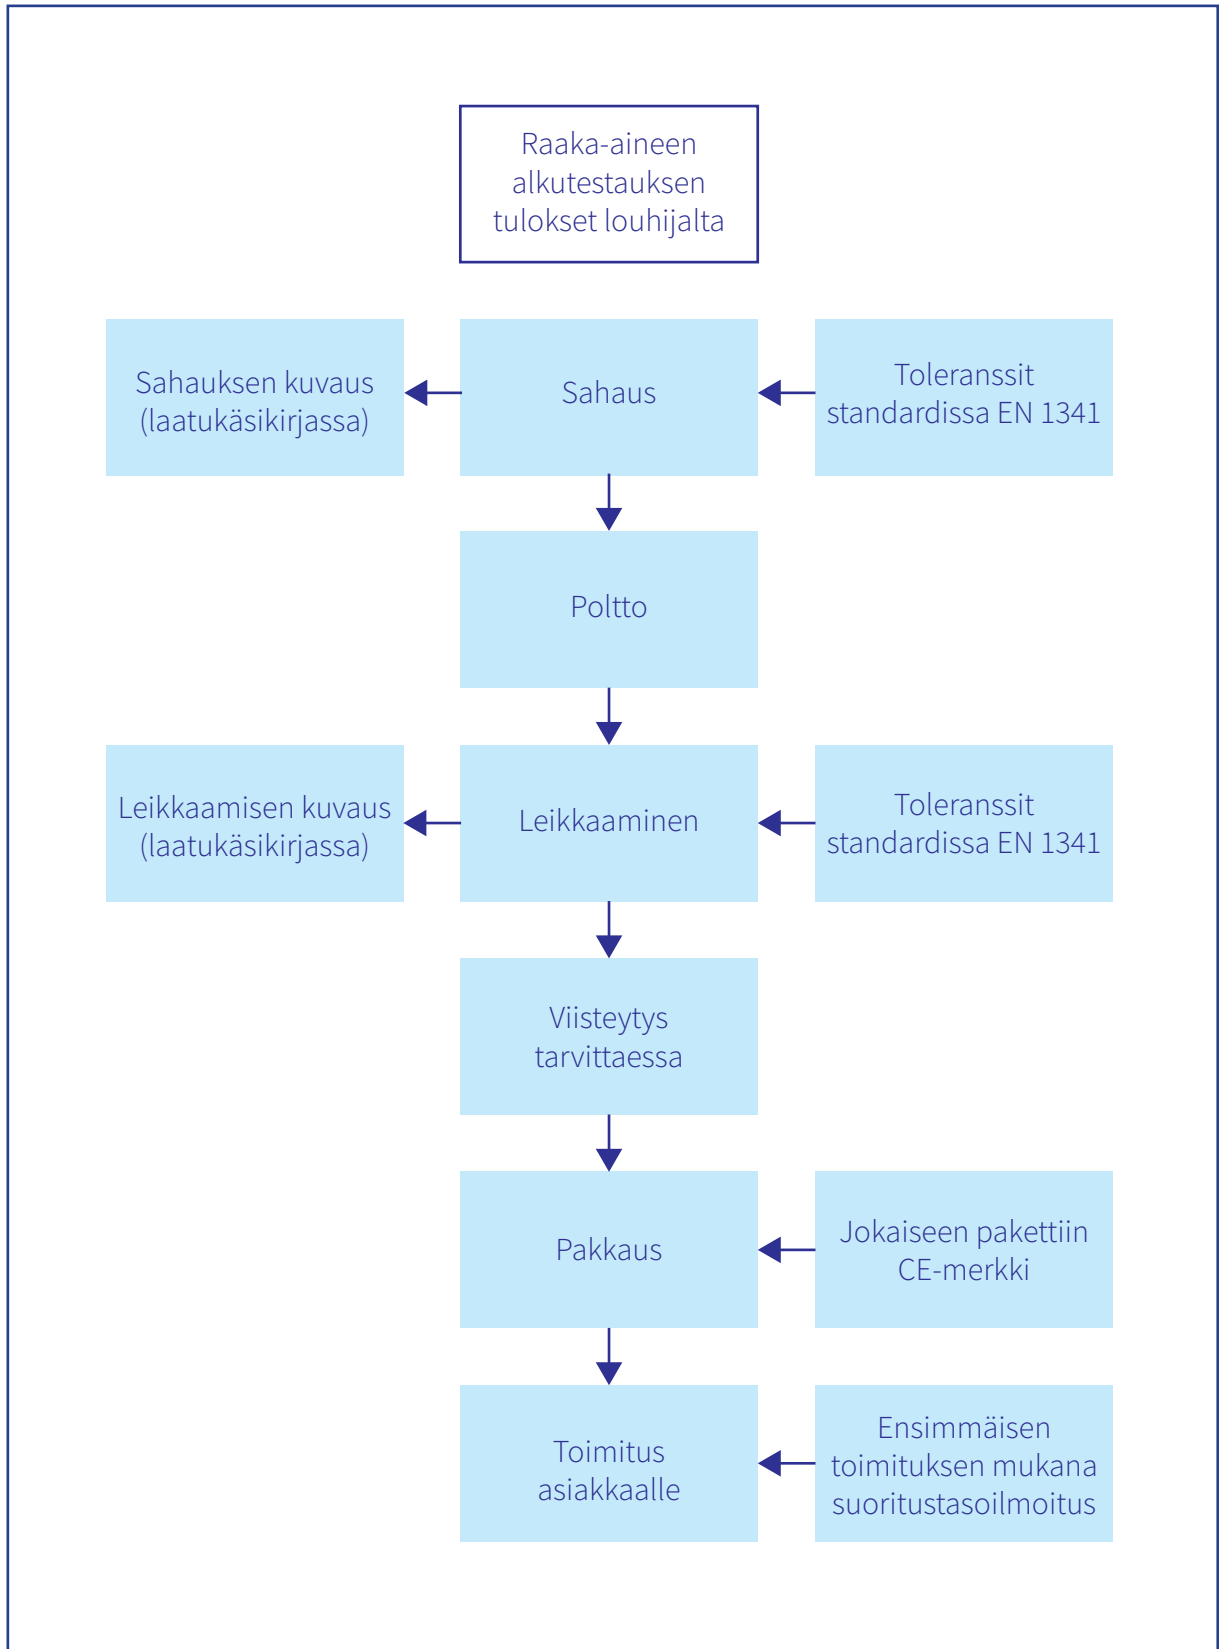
Raaka-aineen alkutestauksen tulokset louhijalta

Sahauksen kuvaus (laatukäsikirjassa)

Sahaus

Toleranssit standardissa EN 1341

Poltto

Leikkaamisen kuvaus (laatukäsikirjassa)

Leikkaaminen

Toleranssit standardissa EN 1341

Viisteytys tarvittaessa

Pakkaus

Jokaiseen pakettiin CE-merkki

Toimitus asiakkaalle

Ensimmäisen toimituksen mukana suoritustasoilmoitus